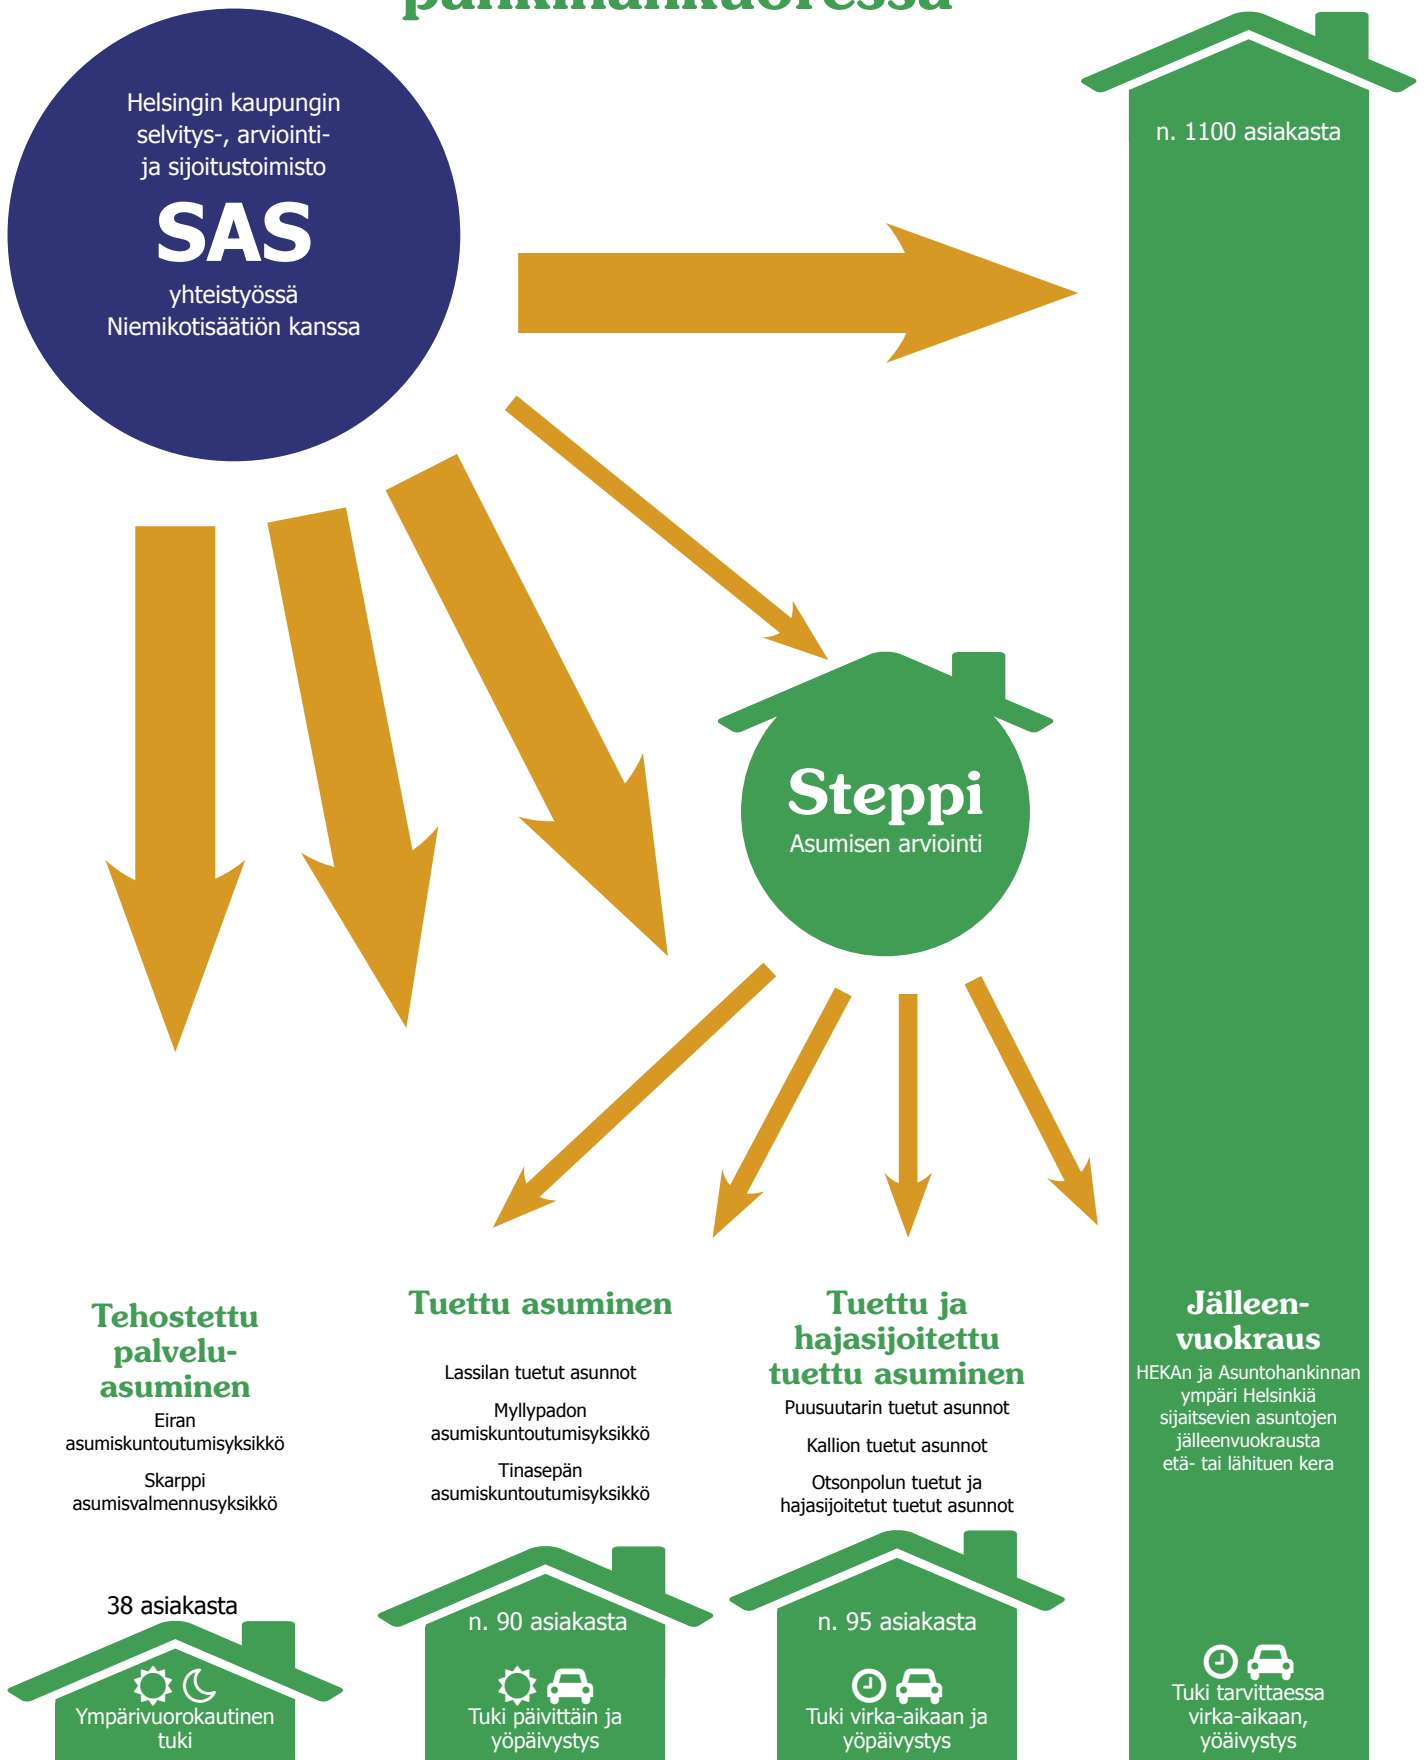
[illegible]

Helsingin kaupungin selvitys-, arviointi- ja sijoitustoimisto

SAS

yhteistyössä Niemikotisäätiön kanssa

n. 1100 asiakasta

Steppi

Asumisen arviointi

Tehostettu palveluasuminen

Eiran asumiskuntoutumisyksikkö

Skarppi asumisvalmennusyksikkö

38 asiakasta

Ympärivuorokautinen tuki

Tuettu asuminen

Lassilan tuetut asunnot

Myllypadon asumiskuntoutumisyksikkö

Tinasepän asumiskuntoutumisyksikkö

n. 90 asiakasta

Tuki päivittäin ja yöpäivystys

Tuettu ja hajasijoitettu tuettu asuminen

Puusuutarin tuetut asunnot

Kallion tuetut asunnot

Otsonpolun tuetut ja hajasijoitetut tuetut asunnot

n. 95 asiakasta

Tuki virka-aikaan ja yöpäivystys

Jälleenvuokraus

HEKAn ja Asuntohankinnan ympäri Helsinkiä sijaitsevien asuntojen jälleenvuokrausta etä- tai lähituen kera

Tuki tarvittaessa virka-aikaan, yöäivystys